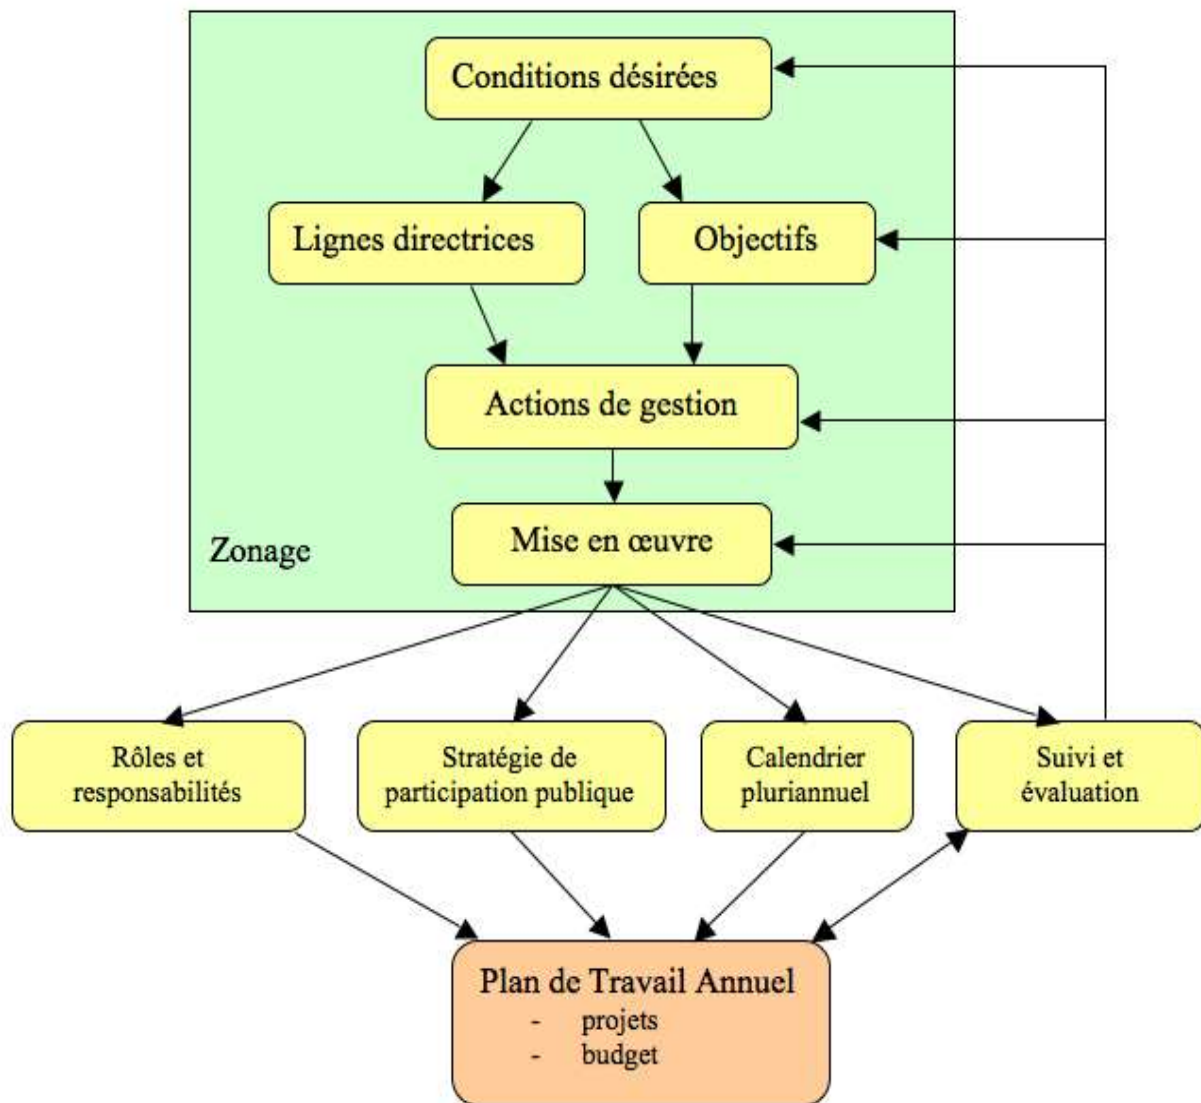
Conditions désirées

Lignes directrices

Objectifs

Actions de gestion

Zonage

Mise en œuvre

Rôles et responsabilités

Stratégie de participation publique

Calendrier pluriannuel

Suivi et évaluation

Plan de Travail Annuel
- projets
- budget